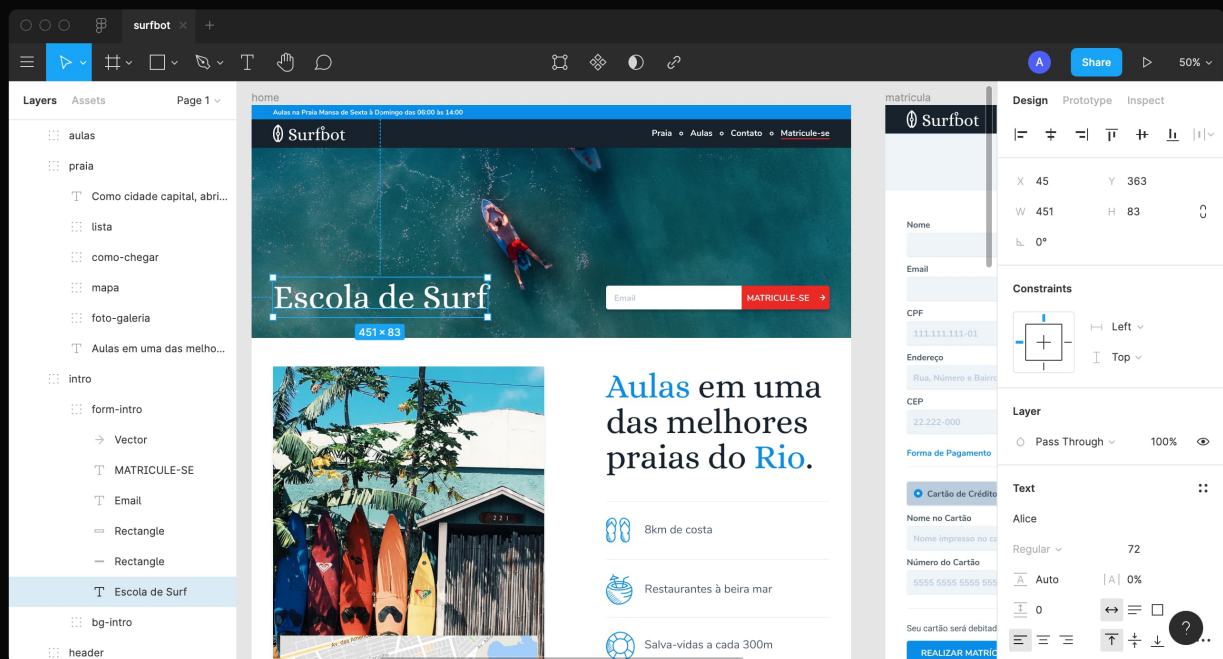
surfbot

Share 50%

Layers Assets Page 1

aulas
praia
Como cidade capital, abri...
lista
como-chegar
mapa
foto-galeria
Aulas em uma das melho...
intro
form-intro
Vector
MATRICULE-SE
Email
Rectangle
Rectangle
Escola de Surf
bg-intro
header

home

Aulas na Praia Mansa de Sexta à Domingo das 06:00 às 14:00

Surfbot

Praia Aulas Contato Matricule-se

Escola de Surf

451 × 83

Email MATRICULE-SE

Aulas em uma das melhores praias do Rio.

8km de costa

Restaurantes à beira mar

Salva-vidas a cada 300m

matricula

Surfbot

Nome
Email
CPF
111.111.111-01
Endereço
Rua, Número e Bairro
CEP
22.222-000
Forma de Pagamento
Cartão de Crédito
Nome no Cartão
Nome impresso no ca
Número do Cartão
5555 5555 5555 555
Seu cartão será debitad
REALIZAR MATRÍC

Design Prototype Inspect

X 45 Y 363
W 451 H 83
0°

Constraints
Left
Top

Layer
Pass Through 100%

Text
Alice
Regular 72
Auto 0%
0